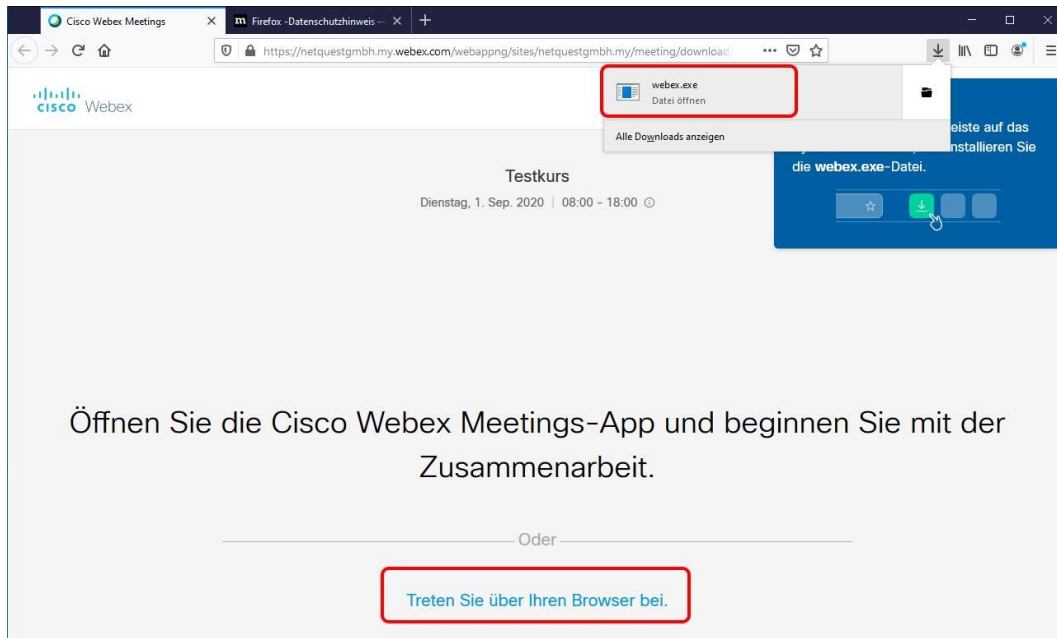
Cisco Webex Meetings
Firefox -Datenschutzhinweis —
https://netquestgmbh.my.webex.com/webappng/sites/netquestgmbh.my/meeting/download/

cisco Webex

webex.exe
Datei öffnen

Alle Downloads anzeigen

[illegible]leiste auf das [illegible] installieren Sie die webex.exe-Datei.

Testkurs
Dienstag, 1. Sep. 2020 | 08:00 - 18:00

Öffnen Sie die Cisco Webex Meetings-App und beginnen Sie mit der Zusammenarbeit.

Oder

Treten Sie über Ihren Browser bei.